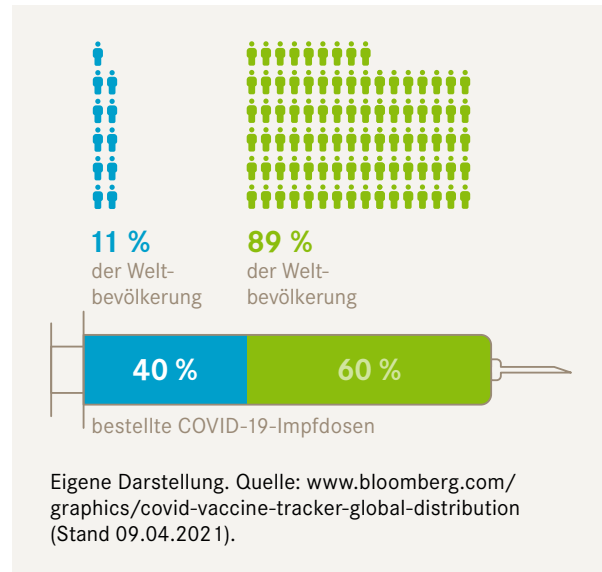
11 %
der Weltbevölkerung

89 %
der Weltbevölkerung

40 %

60 %

bestellte COVID-19-Impfdosen

Eigene Darstellung. Quelle: www.bloomberg.com/graphics/covid-vaccine-tracker-global-distribution (Stand 09.04.2021).